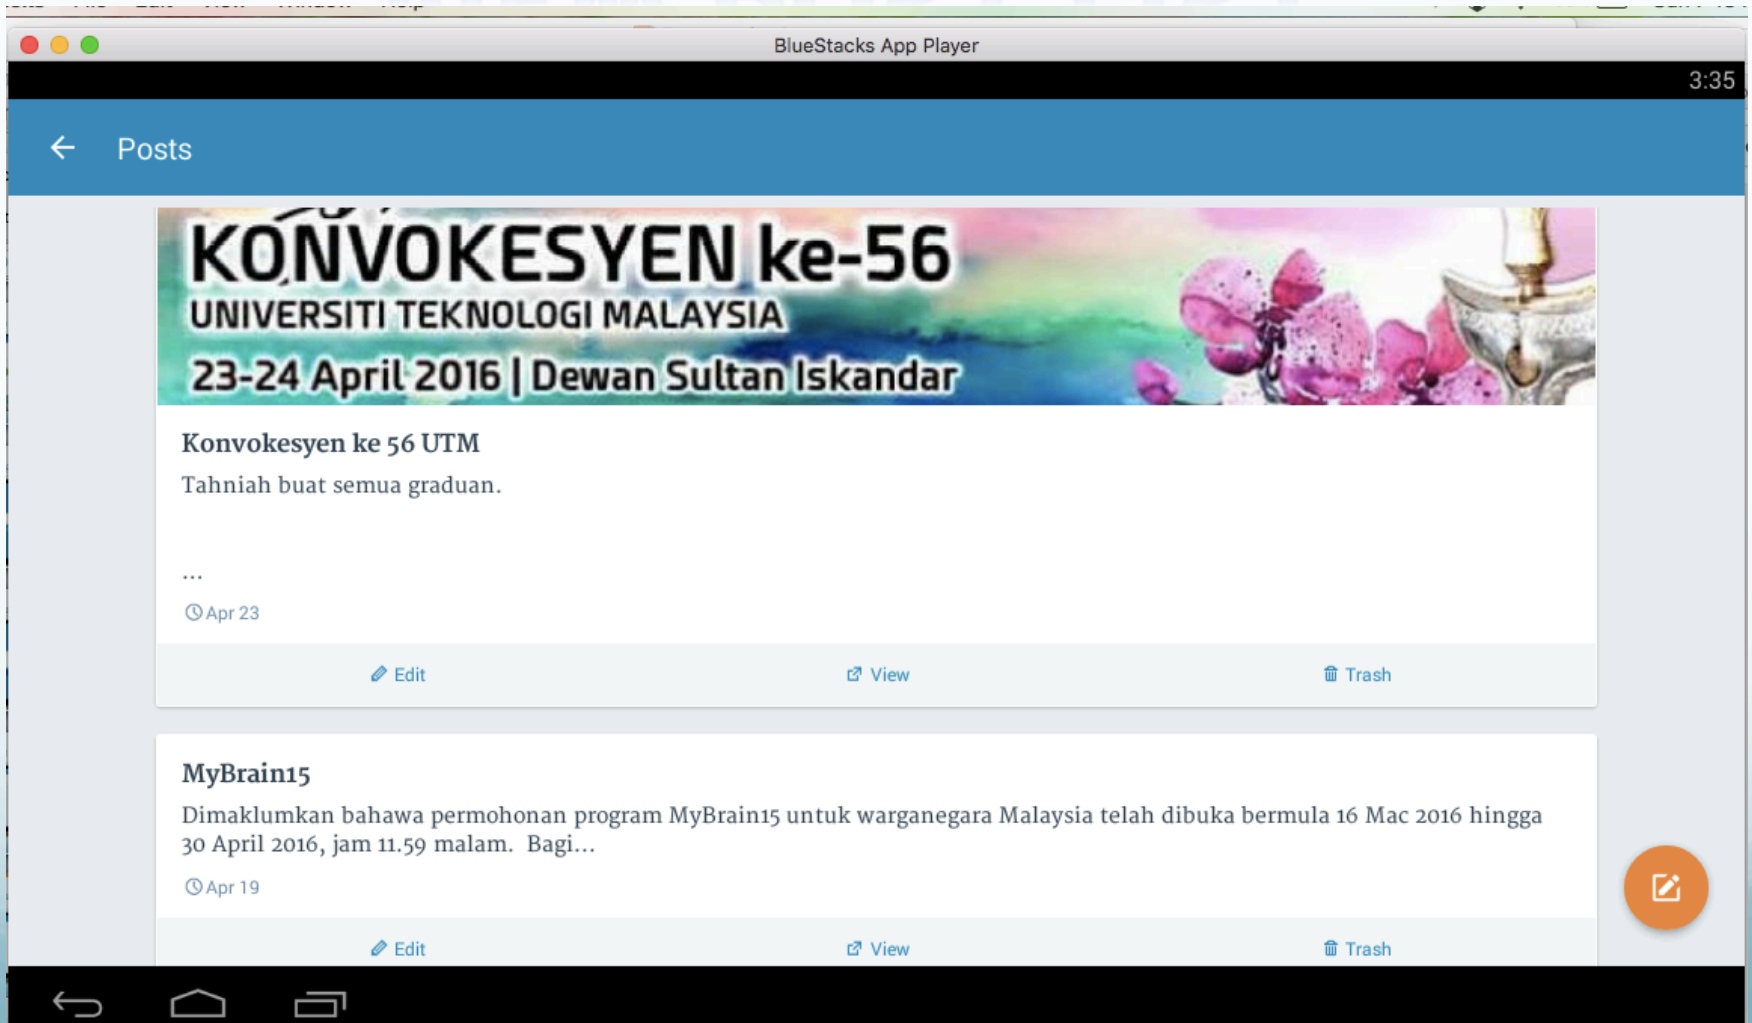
BlueStacks App Player

3:35

Posts

KONVOKESYEN ke-56
UNIVERSITI TEKNOLOGI MALAYSIA
23-24 April 2016 | Dewan Sultan Iskandar

Konvokesyen ke 56 UTM

Tahniah buat semua graduan.

...

Apr 23

Edit View Trash

MyBrain15

Dimaklumkan bahawa permohonan program MyBrain15 untuk warganegara Malaysia telah dibuka bermula 16 Mac 2016 hingga 30 April 2016, jam 11.59 malam. Bagi...

Apr 19

Edit View Trash